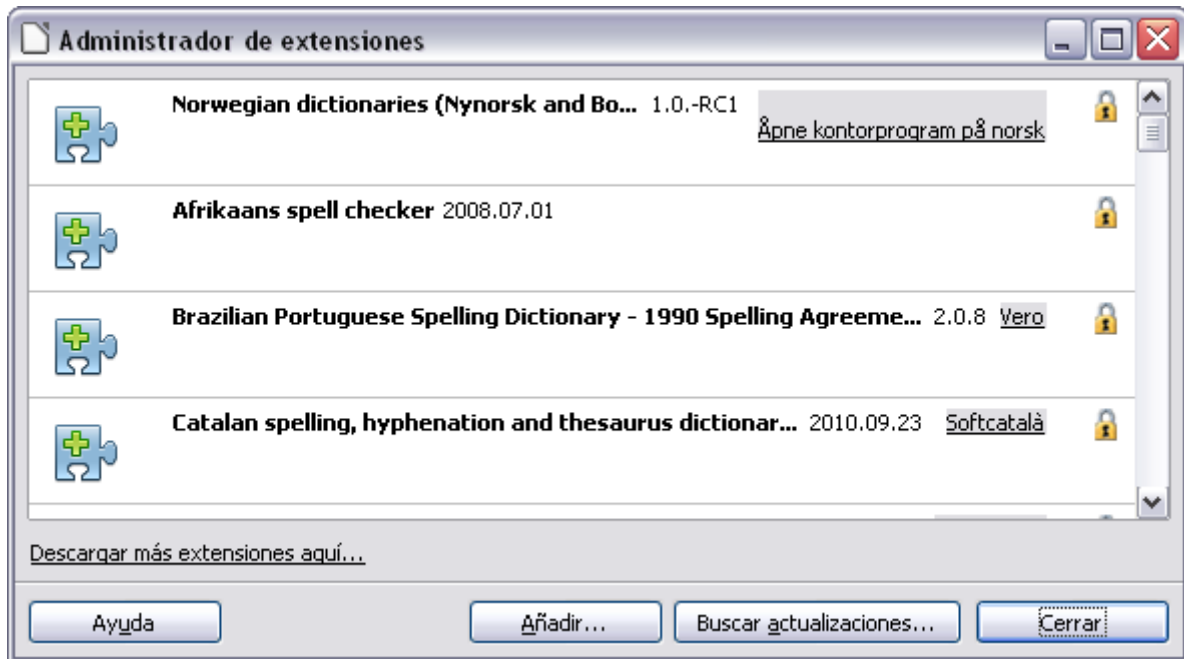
Administrador de extensiones

Norwegian dictionaries (Nynorsk and Bo... 1.0.-RC1 Åpne kontorprogram på norsk

Afrikaans spell checker 2008.07.01

Brazilian Portuguese Spelling Dictionary - 1990 Spelling Agreeme... 2.0.8 Vero

Catalan spelling, hyphenation and thesaurus dictionar... 2010.09.23 Softcatalà

Descargar más extensiones aquí...

Ayuda

Añadir...

Buscar actualizaciones...

Cerrar